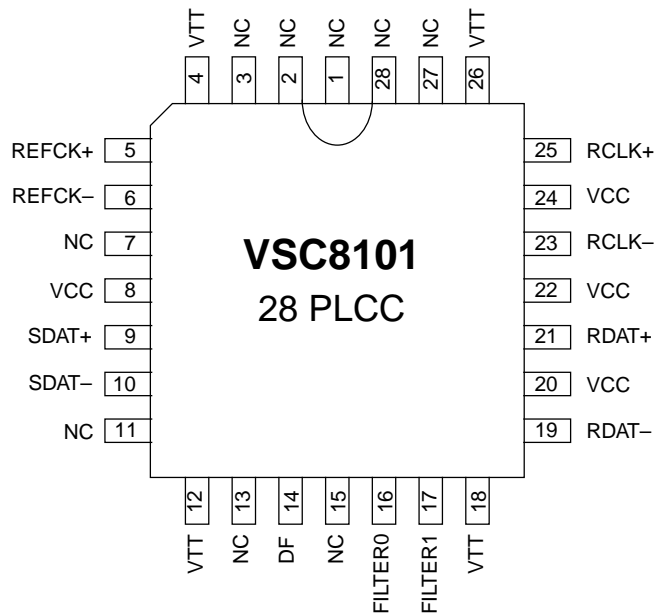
VTT 4
NC 3
NC 2
NC 1
NC 28
NC 27
VTT 26

REFCK+ 5
REFCK– 6
NC 7
VCC 8
SDAT+ 9
SDAT– 10
NC 11

VSC8101
28 PLCC

25 RCLK+
24 VCC
23 RCLK–
22 VCC
21 RDAT+
20 VCC
19 RDAT–

12 VTT
13 NC
14 DF
15 NC
16 FILTER0
17 FILTER1
18 VTT